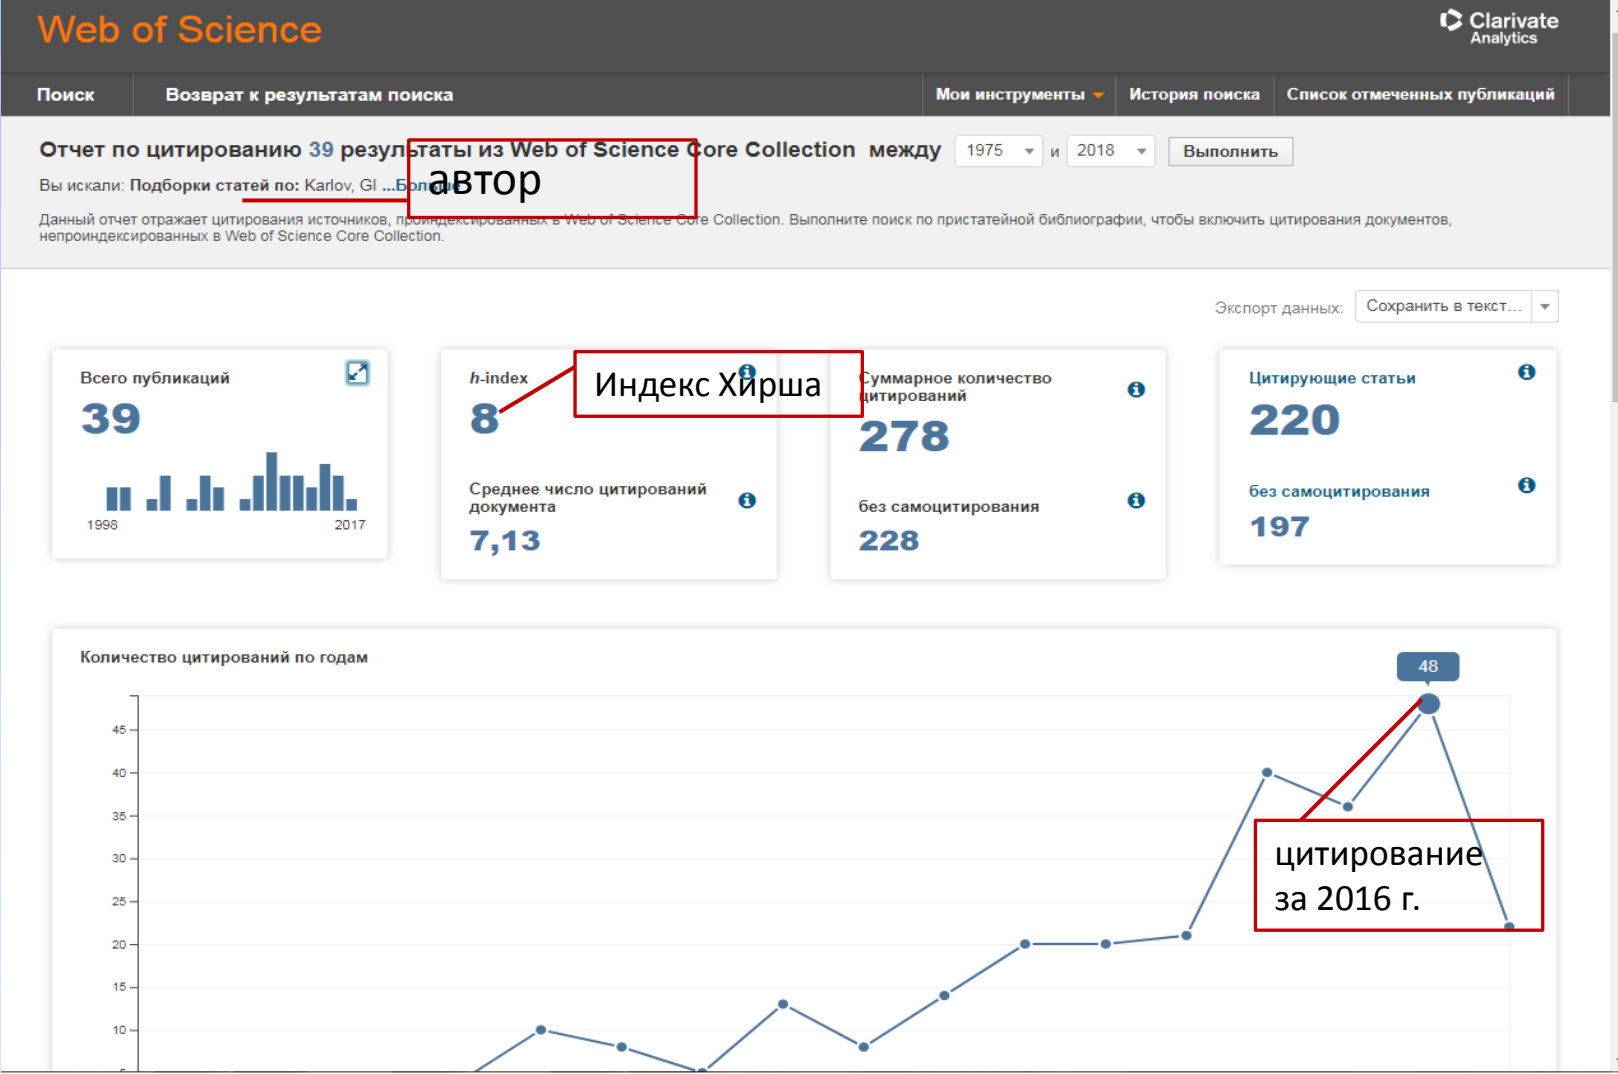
Web of Science

Clarivate Analytics

Поиск | Возврат к результатам поиска | Мои инструменты | История поиска | Список отмеченных публикаций

Отчет по цитированию 39 результаты из Web of Science Core Collection между 1975 и 2018 Выполнить

Вы искали: Подборки статей по: Karlov, Gl ...Больше

автор

Данный отчет отражает цитирования источников, проиндексированных в Web of Science Core Collection. Выполните поиск по пристатейной библиографии, чтобы включить цитирования документов, непроиндексированных в Web of Science Core Collection.

Экспорт данных: Сохранить в текст...

Всего публикаций
39
1998 2017

h-index
8

Индекс Хирша

Среднее число цитирований документа
7,13

Суммарное количество цитирований
278

без самоцитирования
228

Цитирующие статьи
220

без самоцитирования
197

Количество цитирований по годам

48

45
40
35
30
25
20
15
10

цитирование за 2016 г.